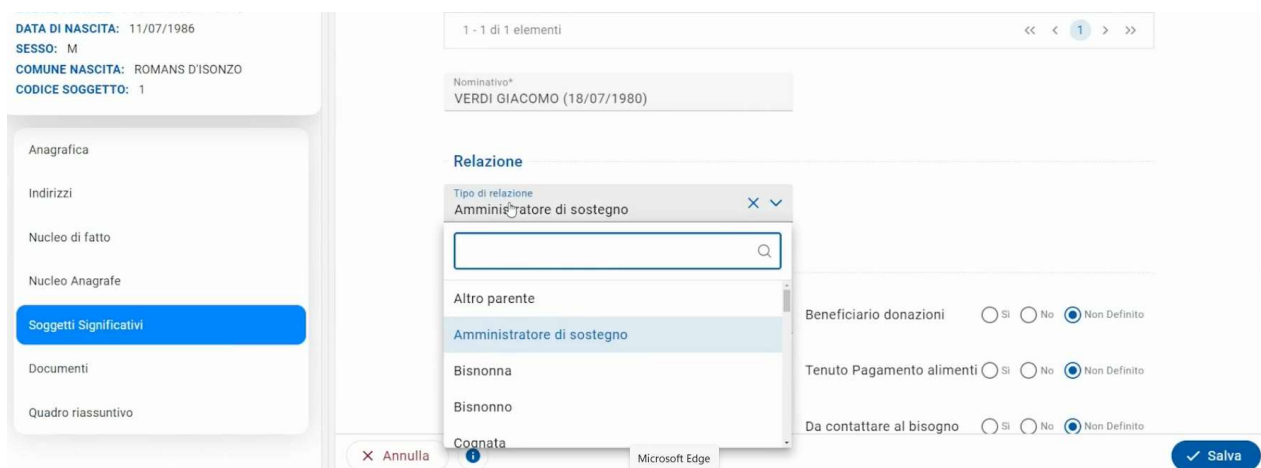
DATA DI NASCITA: 11/07/1986
SESSO: M
COMUNE NASCITA: ROMANS D'ISONZO
CODICE SOGGETTO: 1

Anagrafica
Indirizzi
Nucleo di fatto
Nucleo Anagrafe
Soggetti Significativi
Documenti
Quadro riassuntivo

1 - 1 di 1 elementi
« ‹ 1 › »

Nominativo*
VERDI GIACOMO (18/07/1980)

Relazione

Tipo di relazione
Amministratore di sostegno

Altro parente
Amministratore di sostegno
Bisnonna
Bisnonno
Cognata

Beneficiario donazioni Sì No Non Definito
Tenuto Pagamento alimenti Sì No Non Definito
Da contattare al bisogno Sì No Non Definito

✕ Annulla
Microsoft Edge
✓ Salva